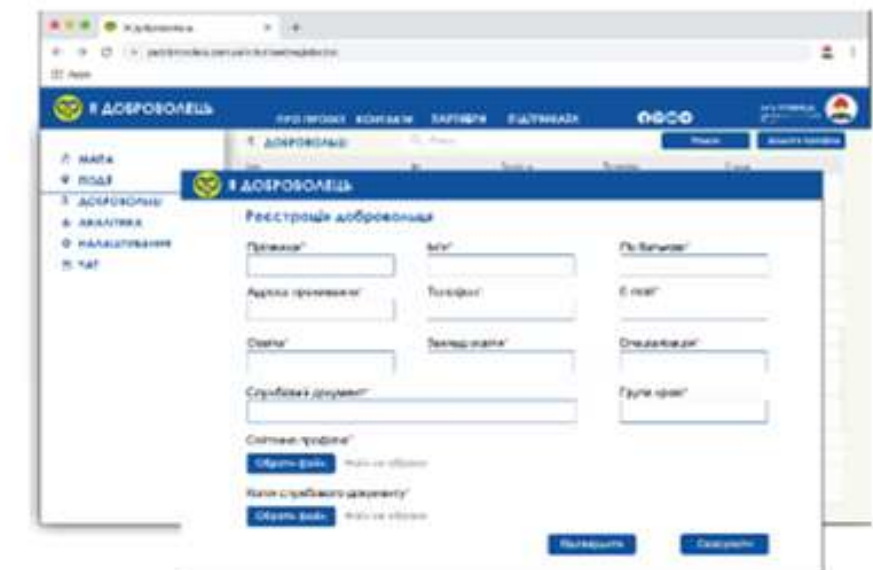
Я доброволець

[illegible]

Apps

Я ДОБРОВОЛЕЦЬ

ПРО ПРОЕКТ КОНТАКТИ ПАРТНЕРИ ПІДТРИМАТИ

МАПА
ПОДІЇ
ДОБРОВОЛЬЦІ
АНАЛІТИКА
НАЛАШТУВАННЯ
ЧАТ

ДОБРОВОЛЬЦІ

Я ДОБРОВОЛЕЦЬ

Реєстрація добровольця

Прізвище*

Ім'я*

По батькові*

Адреса проживання*

Телефон*

E-mail*

Освіта*

Заклад освіти*

Спеціальність*

Службовий документ*

Група крові*

Світлина профілю*

Обрати файл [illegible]

Копія службового документу*

Обрати файл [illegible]

Підтвердити

Скасувати